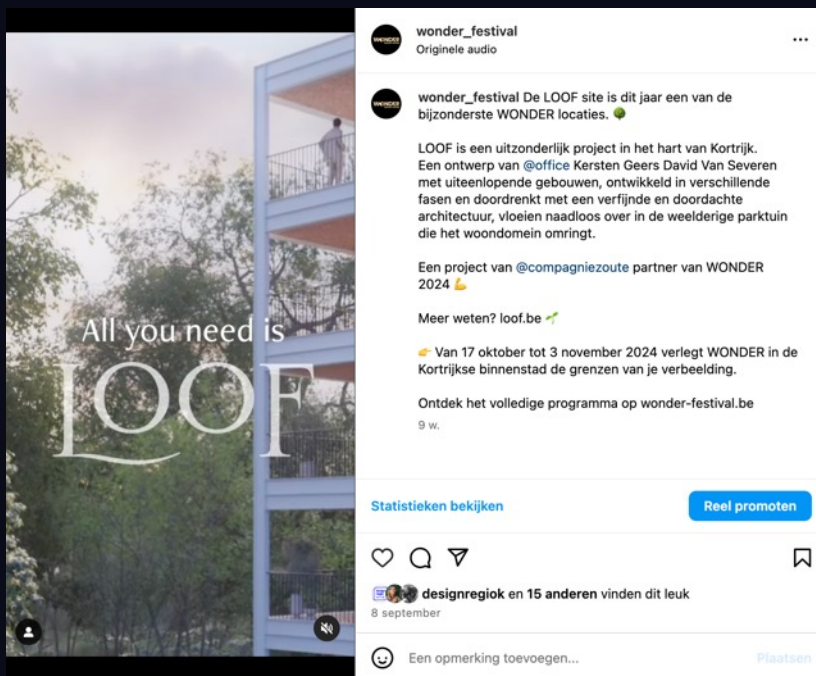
All you need is
LOOF

wonder_festival
Originele audio

wonder_festival De LOOF site is dit jaar een van de bijzonderste WONDER locaties. 🌳

LOOF is een uitzonderlijk project in het hart van Kortrijk. Een ontwerp van @office Kersten Geers David Van Severen met uiteenlopende gebouwen, ontwikkeld in verschillende fasen en doordrenkt met een verfijnde en doordachte architectuur, vloeien naadloos over in de weelderige parktuin die het woondomein omringt.

Een project van @compagniezoute partner van WONDER 2024 💪

Meer weten? loof.be 🌱

👉 Van 17 oktober tot 3 november 2024 verlegt WONDER in de Kortrijkse binnenstad de grenzen van je verbeelding.

Ontdek het volledige programma op wonder-festival.be

9 w.

Statistieken bekijken

Reel promoten

designregiok en 15 anderen vinden dit leuk
8 september

Een opmerking toevoegen...

Plaatsen